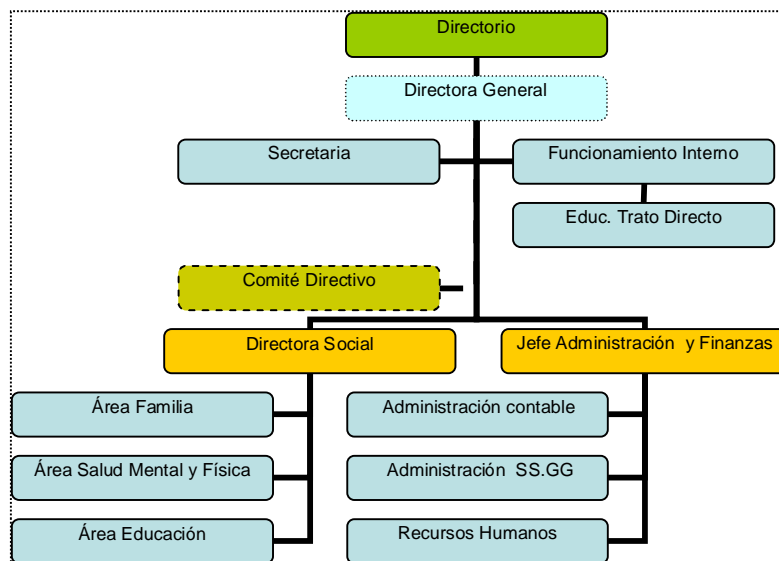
Directorio

Directora General

Secretaria

Funcionamiento Interno

Educ. Trato Directo

Comité Directivo

Directora Social

Jefe Administración y Finanzas

Área Familia

Área Salud Mental y Física

Área Educación

Administración contable

Administración SS.GG

Recursos Humanos